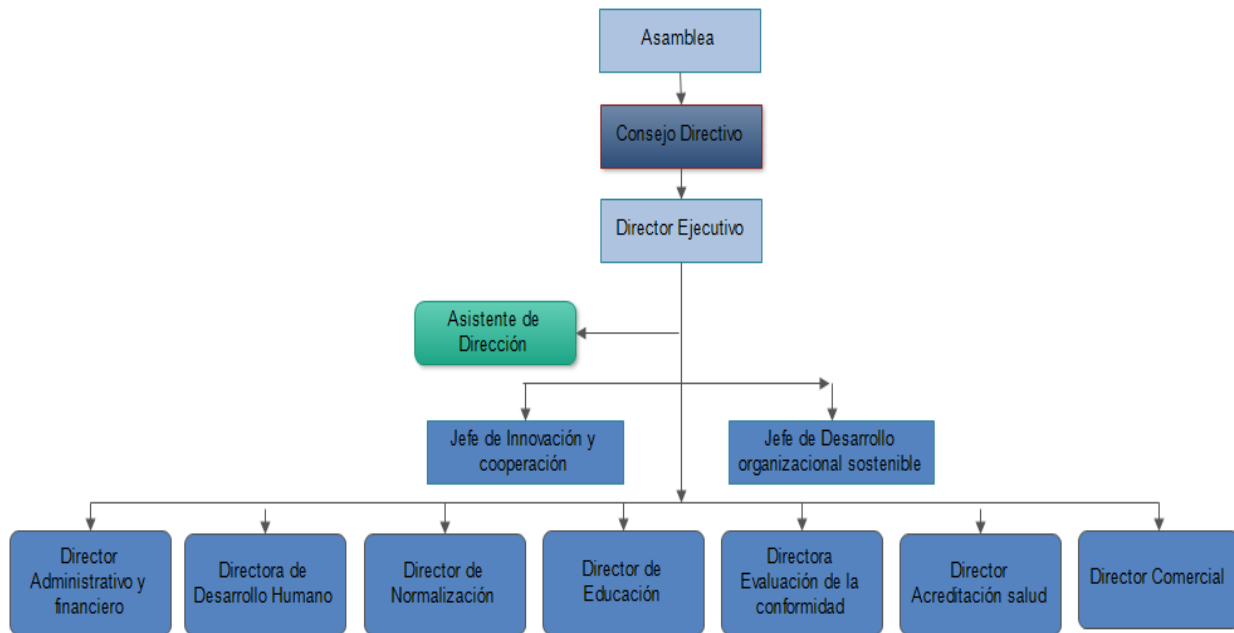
Asamblea

Consejo Directivo

Director Ejecutivo

Asistente de Dirección

Jefe de Innovación y cooperación

Jefe de Desarrollo organizacional sostenible

Director Administrativo y financiero

Directora de Desarrollo Humano

Director de Normalización

Director de Educación

Directora Evaluación de la conformidad

Director Acreditación salud

Director Comercial